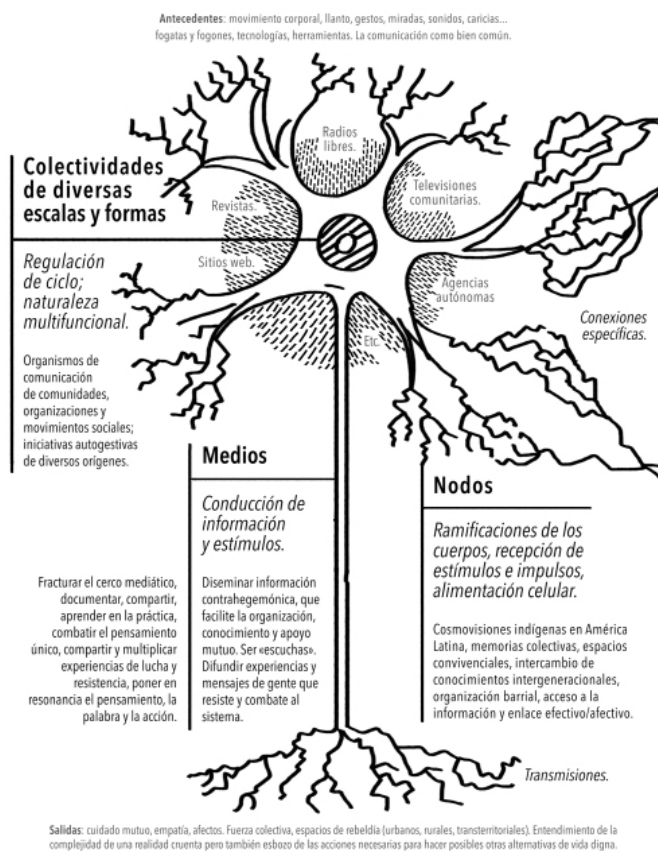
**Antecedentes**: movimiento corporal, llanto, gestos, miradas, sonidos, caricias... fogatas y fogones, tecnologías, herramientas. La comunicación como bien común.

Radios libres.

Revistas.

Televisiones comunitarias.

Sitios web.

Agencias autónomas

Etc.

**Colectividades de diversas escalas y formas**

*Regulación de ciclo; naturaleza multifuncional.*

Organismos de comunicación de comunidades, organizaciones y movimientos sociales; iniciativas autogestivas de diversos orígenes.

*Conexiones específicas.*

**Medios**

*Conducción de información y estímulos.*

Diseminar información contrahegemónica, que facilite la organización, conocimiento y apoyo mutuo. Ser «escuchas». Difundir experiencias y mensajes de gente que resiste y combate al sistema.

Fracturar el cerco mediático, documentar, compartir, aprender en la práctica, combatir el pensamiento único, compartir y multiplicar experiencias de lucha y resistencia, poner en resonancia el pensamiento, la palabra y la acción.

**Nodos**

*Ramificaciones de los cuerpos, recepción de estímulos e impulsos, alimentación celular.*

Cosmovisiones indígenas en América Latina, memorias colectivas, espacios convivenciales, intercambio de conocimientos intergeneracionales, organización barrial, acceso a la información y enlace efectivo/afectivo.

*Transmisiones.*

**Salidas**: cuidado mutuo, empatía, afectos. Fuerza colectiva, espacios de rebeldía (urbanos, rurales, transterritoriales). Entendimiento de la complejidad de una realidad cruenta pero también esbozo de las acciones necesarias para hacer posibles otras alternativas de vida digna.